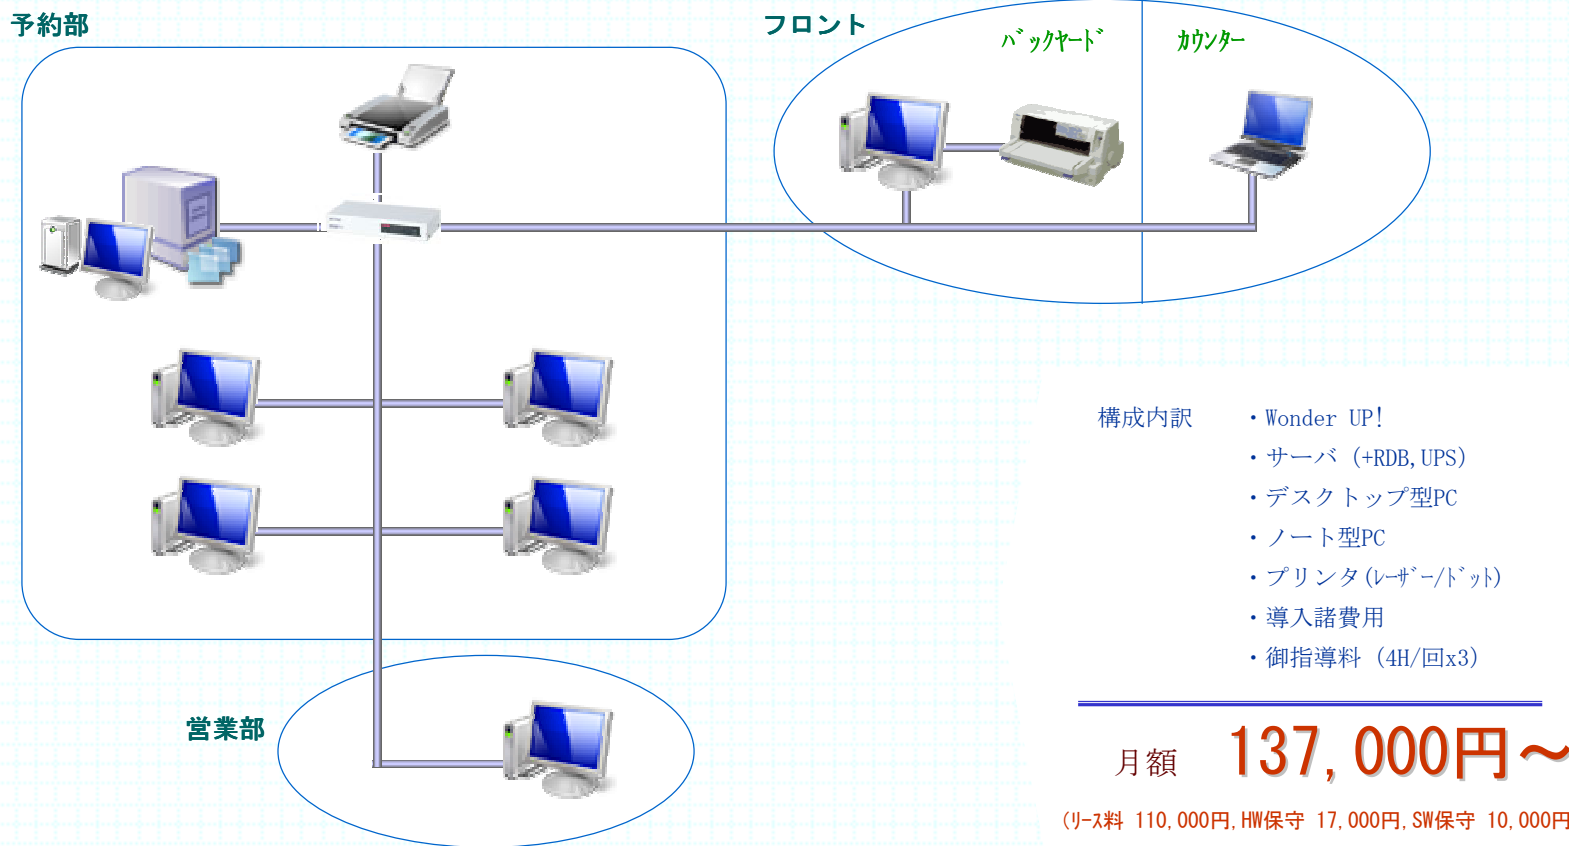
予約部

フロント

ﾊﾞｯｸﾔｰﾄﾞ

ｶｳﾝﾀｰ

営業部

構成内訳

・Wonder UP!
・サーバ（+RDB,UPS）
・デスクトップ型PC
・ノート型PC
・プリンタ（ﾚｰｻﾞｰ/ﾄﾞｯﾄ）
・導入諸費用
・御指導料（4H/回x3）

月額　137,000円～

（ﾘｰｽ料 110,000円,HW保守 17,000円,SW保守 10,000円